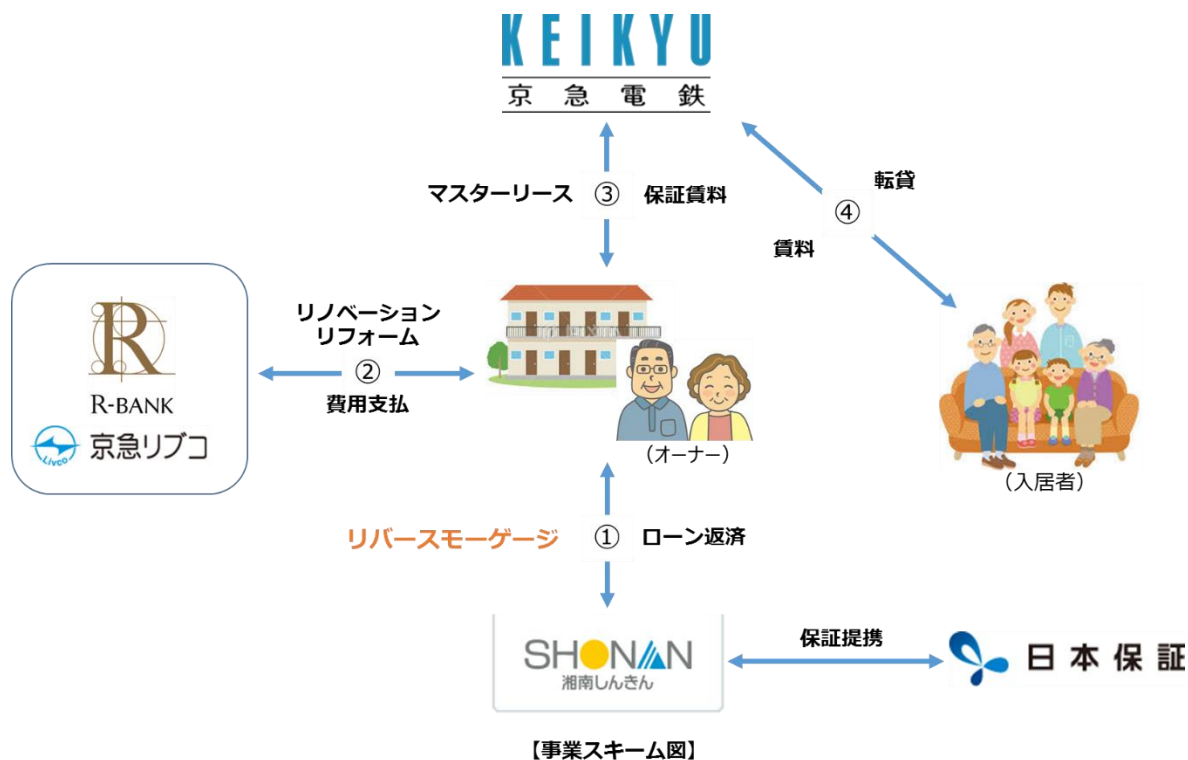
KEIKYU
京急電鉄

マスターリース ③ 保証賃料

転貸
④
賃料

R
R-BANK
Livco 京急リブコ

リノベーション
リフォーム
②
費用支払

（オーナー）

（入居者）

リバースモーゲージ ① ローン返済

SHONAN
湘南しんきん

保証提携

日本保証

【事業スキーム図】